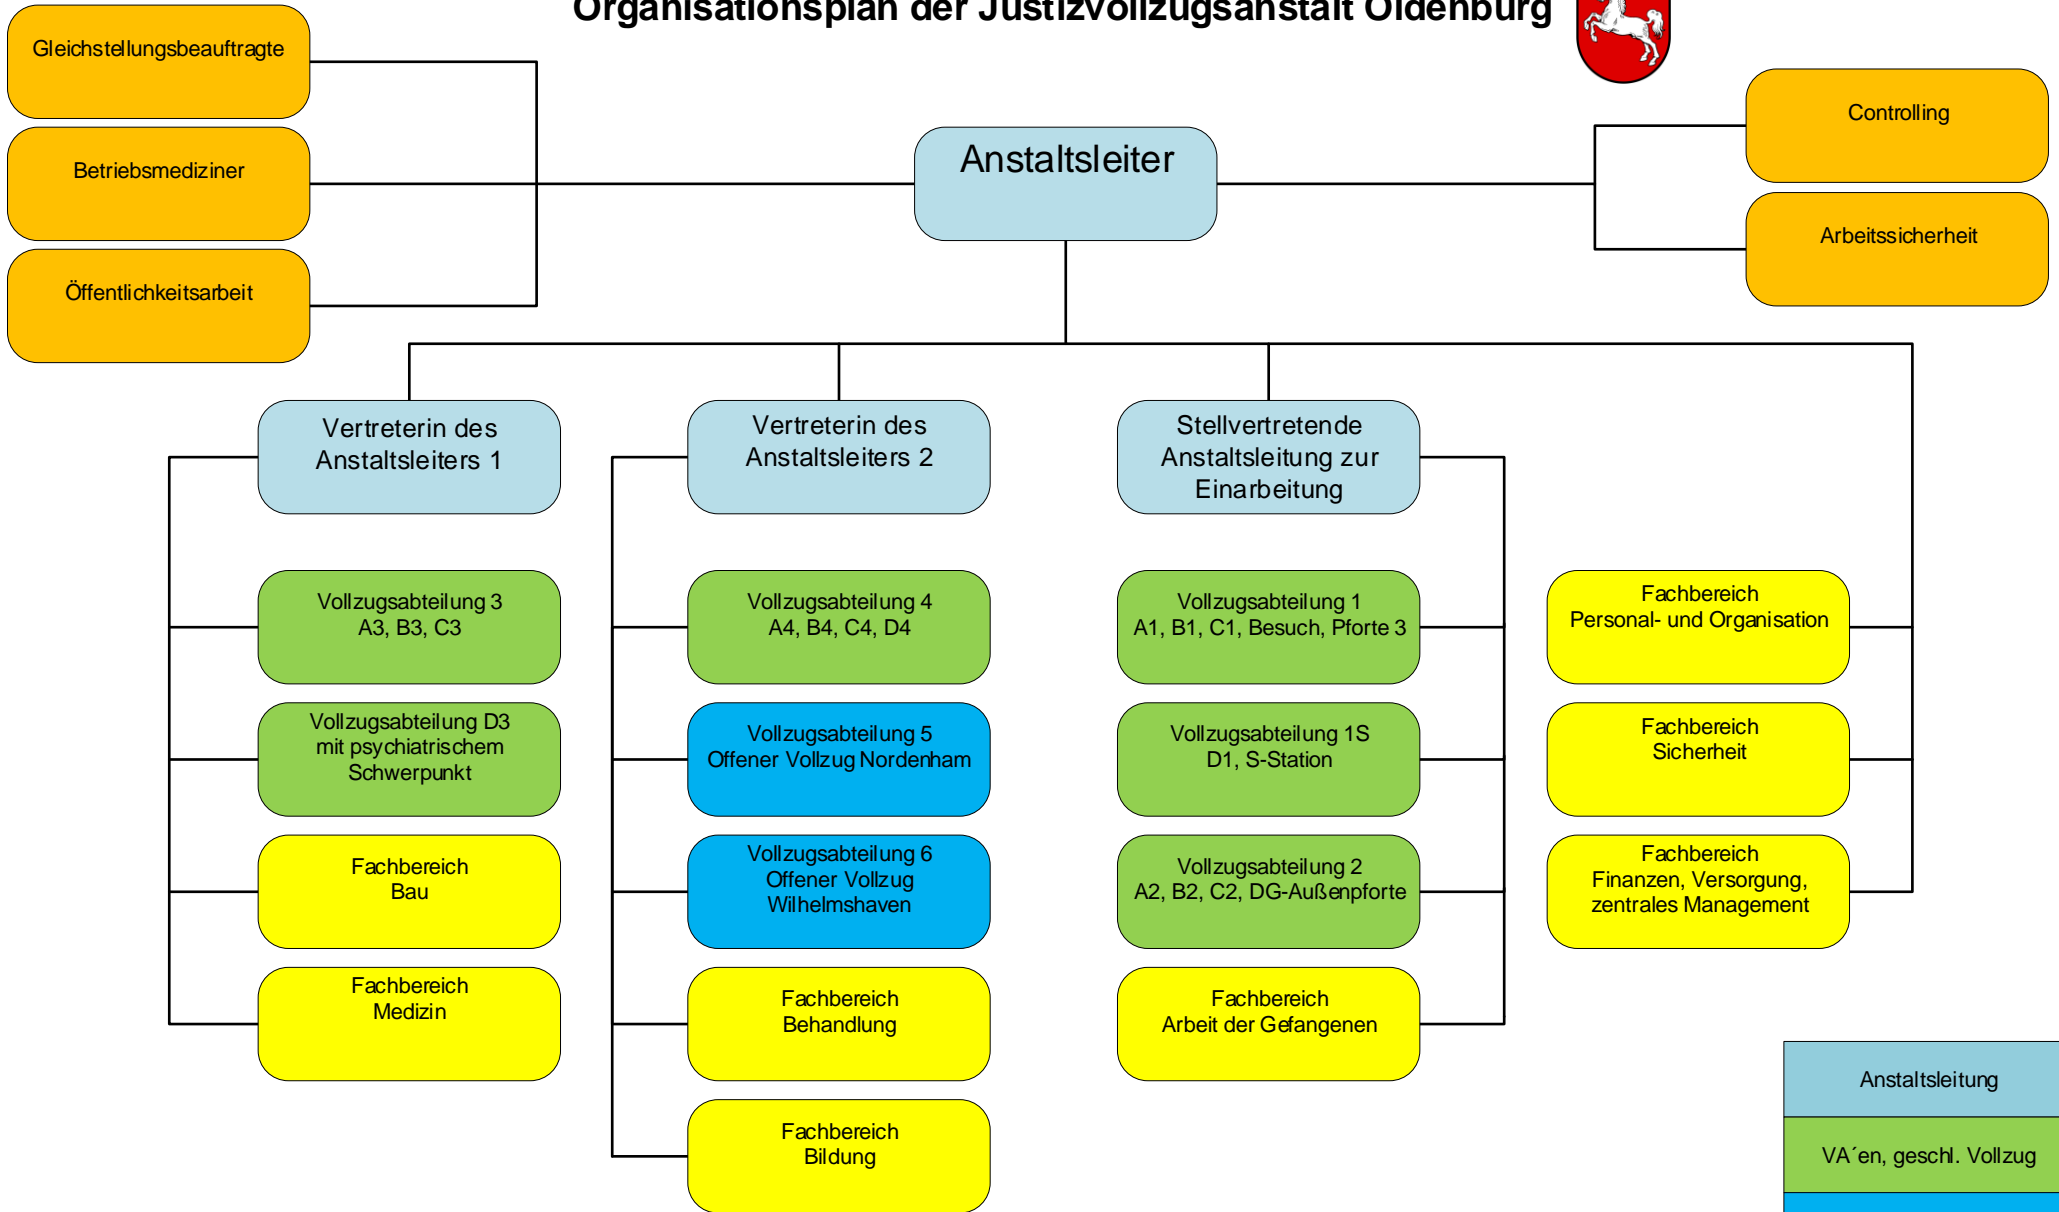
Organisationsplan der Justizvollzugsanstalt Oldenburg

Gleichstellungsbeauftragte

Betriebsmediziner

Öffentlichkeitsarbeit

Anstaltsleiter

Controlling

Arbeitssicherheit

Vertreterin des Anstaltsleiters 1

Vertreterin des Anstaltsleiters 2

Stellvertretende Anstaltsleitung zur Einarbeitung

Vollzugsabteilung 3
A3, B3, C3

Vollzugsabteilung D3
mit psychiatrischem Schwerpunkt

Fachbereich
Bau

Fachbereich
Medizin

Vollzugsabteilung 4
A4, B4, C4, D4

Vollzugsabteilung 5
Offener Vollzug Nordenham

Vollzugsabteilung 6
Offener Vollzug Wilhelmshaven

Fachbereich
Behandlung

Fachbereich
Bildung

Vollzugsabteilung 1
A1, B1, C1, Besuch, Pforte 3

Vollzugsabteilung 1S
D1, S-Station

Vollzugsabteilung 2
A2, B2, C2, DG-Außenpforte

Fachbereich
Arbeit der Gefangenen

Fachbereich
Personal- und Organisation

Fachbereich
Sicherheit

Fachbereich
Finanzen, Versorgung, zentrales Management

Anstaltsleitung

VA´en, geschl. Vollzug